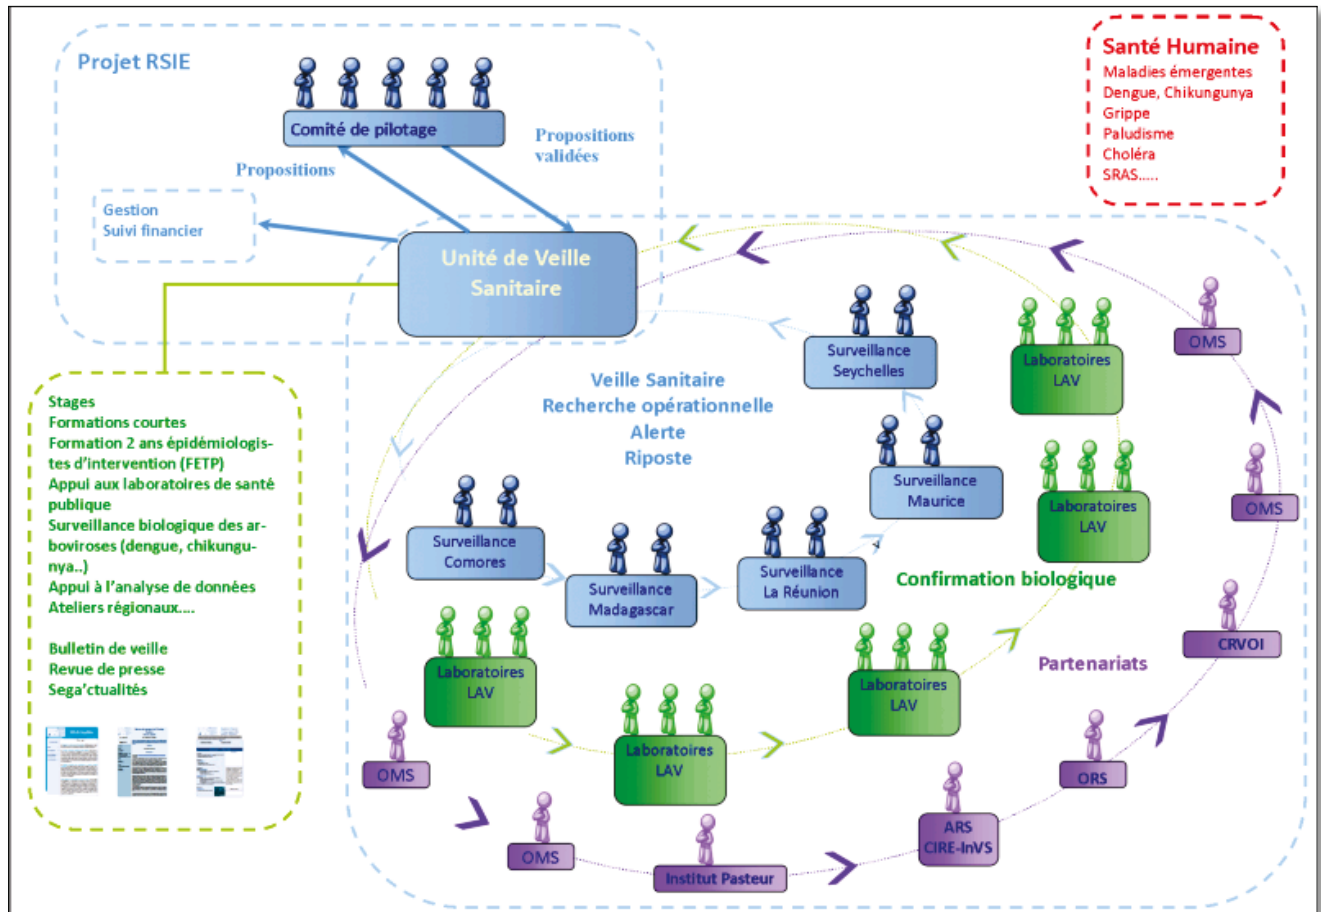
Projet RSIE

Comité de pilotage

Propositions

Propositions validées

Gestion
Suivi financier

Unité de Veille Sanitaire

Santé Humaine
Maladies émergentes
Dengue, Chikungunya
Grippe
Paludisme
Choléra
SRAS.....

Stages
Formations courtes
Formation 2 ans épidémiologistes d'intervention (FETP)
Appui aux laboratoires de santé publique
Surveillance biologique des arboviroses (dengue, chikungunya..)
Appui à l'analyse de données
Ateliers régionaux....

Bulletin de veille
Revue de presse
Sega'ctualités

Veille Sanitaire
Recherche opérationnelle
Alerte
Riposte

Surveillance Seychelles

Laboratoires LAV

OMS

Surveillance Maurice

Laboratoires LAV

OMS

Surveillance Comores

Surveillance Madagascar

Surveillance La Réunion

Confirmation biologique

CRVOI

Partenariats

Laboratoires LAV

Laboratoires LAV

Laboratoires LAV

OMS

ORS

ARS CIRE-InVS

OMS

Institut Pasteur